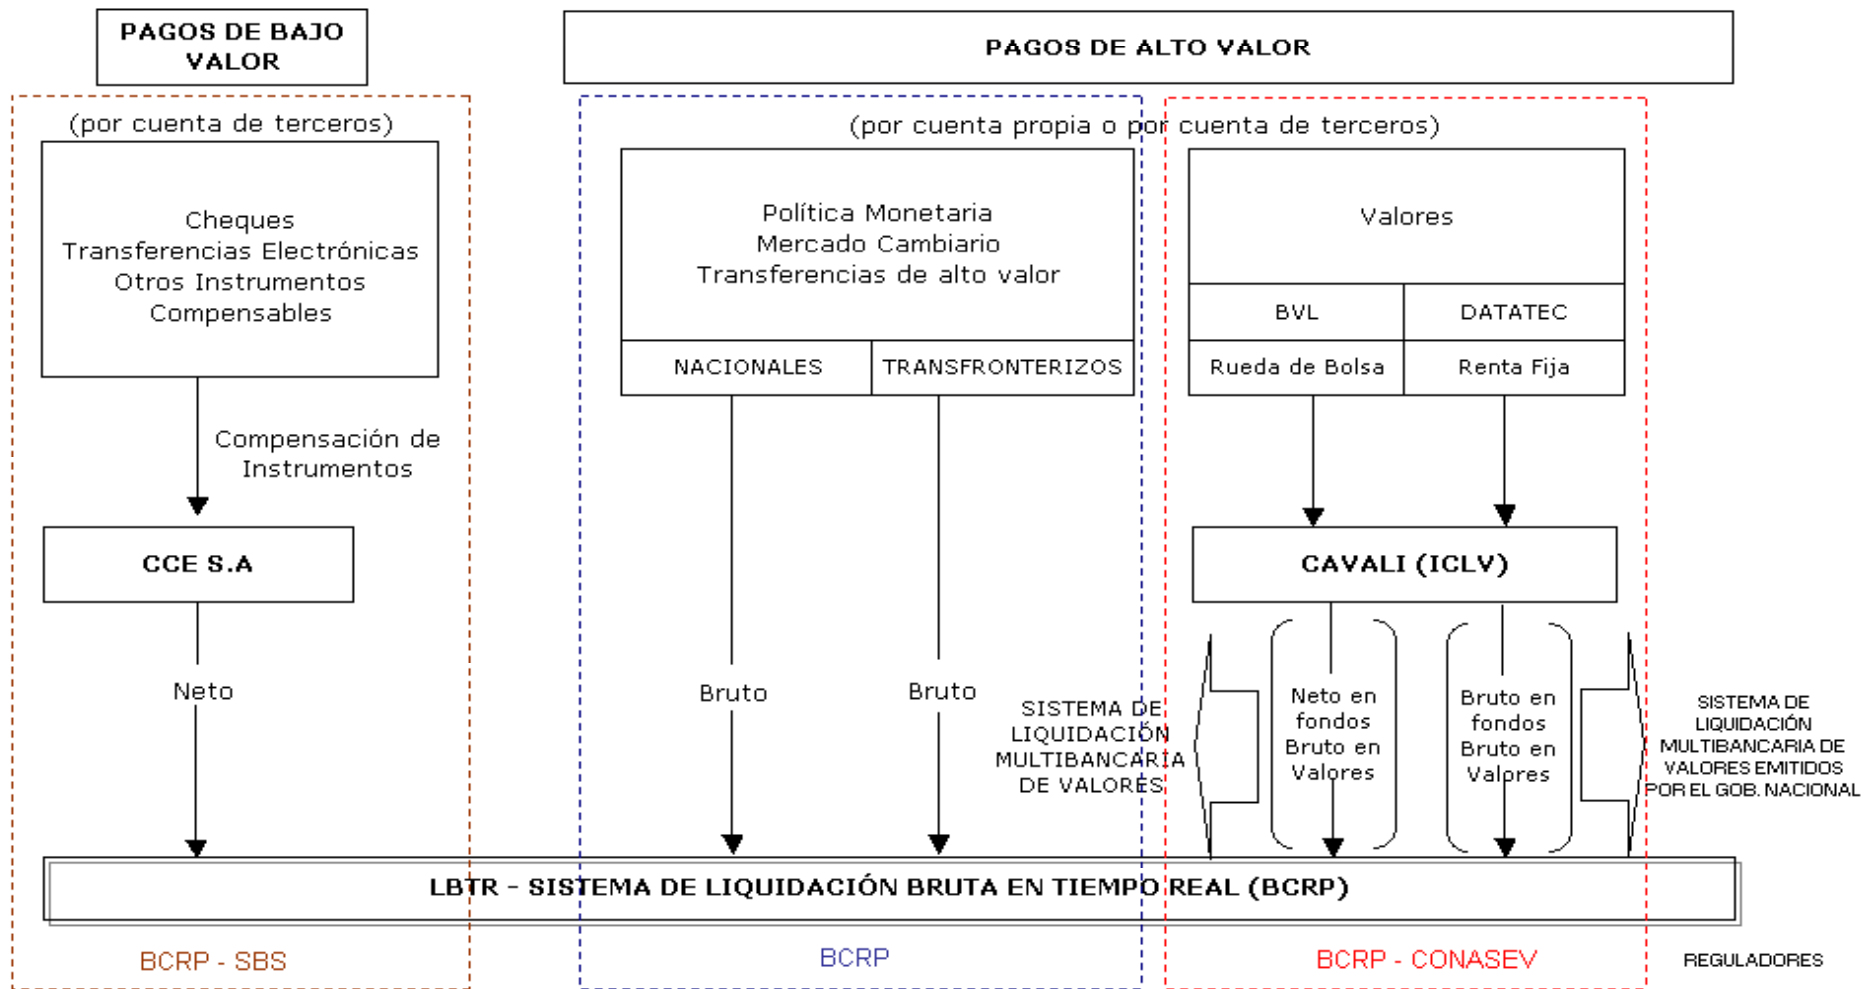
PAGOS DE BAJO VALOR

PAGOS DE ALTO VALOR

(por cuenta de terceros)

Cheques
Transferencias Electrónicas
Otros Instrumentos
Compensables

Compensación de Instrumentos

CCE S.A

Neto

(por cuenta propia o por cuenta de terceros)

Política Monetaria
Mercado Cambiario
Transferencias de alto valor

| NACIONALES | TRANSFRONTERIZOS |
|---|---|

Bruto

Bruto

SISTEMA DE LIQUIDACIÓN MULTIBANCARIA DE VALORES

Valores

| BVL | DATATEC |
|---|---|
| Rueda de Bolsa | Renta Fija |

CAVALI (ICLV)

Neto en fondos
Bruto en Valores

Bruto en fondos
Bruto en Valores

SISTEMA DE LIQUIDACIÓN MULTIBANCARIA DE VALORES EMITIDOS POR EL GOB. NACIONAL

LBTR - SISTEMA DE LIQUIDACIÓN BRUTA EN TIEMPO REAL (BCRP)

BCRP - SBS

BCRP

BCRP - CONASEV

REGULADORES